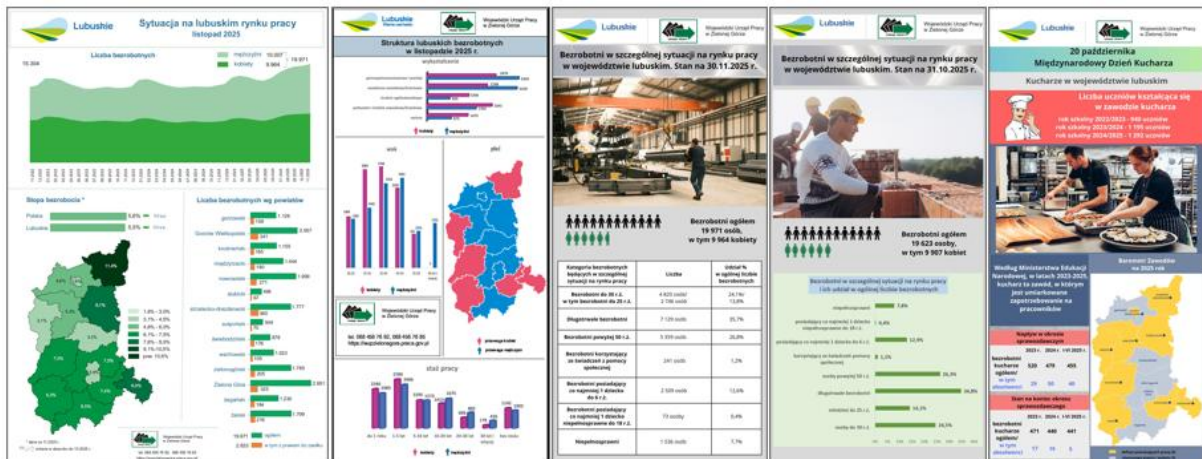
Lubuskie

Sytuacja na lubuskim rynku pracy
listopad 2025

Liczba bezrobotnych

mężczyźni 10 007
kobiety 9 964

19 971

Stopa bezrobocia *

Polska 5,6%
Lubuskie 5,5%

Liczba bezrobotnych wg powiatów

Wojewódzki Urząd Pracy w Zielonej Górze

Lubuskie

Wojewódzki Urząd Pracy w Zielonej Górze

Struktura lubuskich bezrobotnych w listopadzie 2025 r.

wykształcenie

wiek

płeć

staż pracy

Wojewódzki Urząd Pracy w Zielonej Górze

https://wupzielonagora.praca.gov.pl/

Lubuskie

Wojewódzki Urząd Pracy w Zielonej Górze

Bezrobotni w szczególnej sytuacji na rynku pracy w województwie lubuskim. Stan na 30.11.2025 r.

Bezrobotni ogółem
19 971 osób,
w tym 9 964 kobiety

| Kategoria bezrobotnych będących w szczególnej sytuacji na rynku pracy | Liczba | Udział % w ogólnej liczbie bezrobotnych |
|---|---|---|
| Bezrobotni do 30 r.ż. w tym bezrobotni do 25 r.ż. | 4 825 osób 2 196 osób | 24,1% 10,9% |
| Długotrwale bezrobotni | 7 129 osób | 35,7% |
| Bezrobotni powyżej 50 r.ż. | 5 359 osób | 26,8% |
| Bezrobotni korzystający ze świadczeń z pomocy społecznej | 241 osób | 1,2% |
| Bezrobotni posiadający co najmniej 1 dziecko do 6 r.ż. | 2 589 osób | 13,0% |
| Bezrobotni posiadający co najmniej 1 dziecko niepełnosprawne do 18 r.ż. | 70 osób | 0,4% |
| Niepełnosprawni | 1 536 osób | 7,7% |

Lubuskie

Wojewódzki Urząd Pracy w Zielonej Górze

Bezrobotni w szczególnej sytuacji na rynku pracy w województwie lubuskim. Stan na 31.10.2025 r.

Bezrobotni ogółem
19 623 osoby,
w tym 9 907 kobiet

Bezrobotni w szczególnej sytuacji na rynku pracy i ich udział w ogólnej liczbie bezrobotnych

Lubuskie

20 października
Międzynarodowy Dzień Kucharza

Kucharze w województwie lubuskim

Liczba uczniów kształcącą się w zawodzie kucharza
rok szkolny 2022/2023 - 948 uczniów
rok szkolny 2023/2024 - 1 195 uczniów
rok szkolny 2024/2025 - 1 292 uczniów

Według Ministerstwa Edukacji Narodowej, w latach 2023-2025, kucharz to zawód, w którym jest umiarkowane zapotrzebowanie na pracowników

Barometr Zawodów na 2025 rok